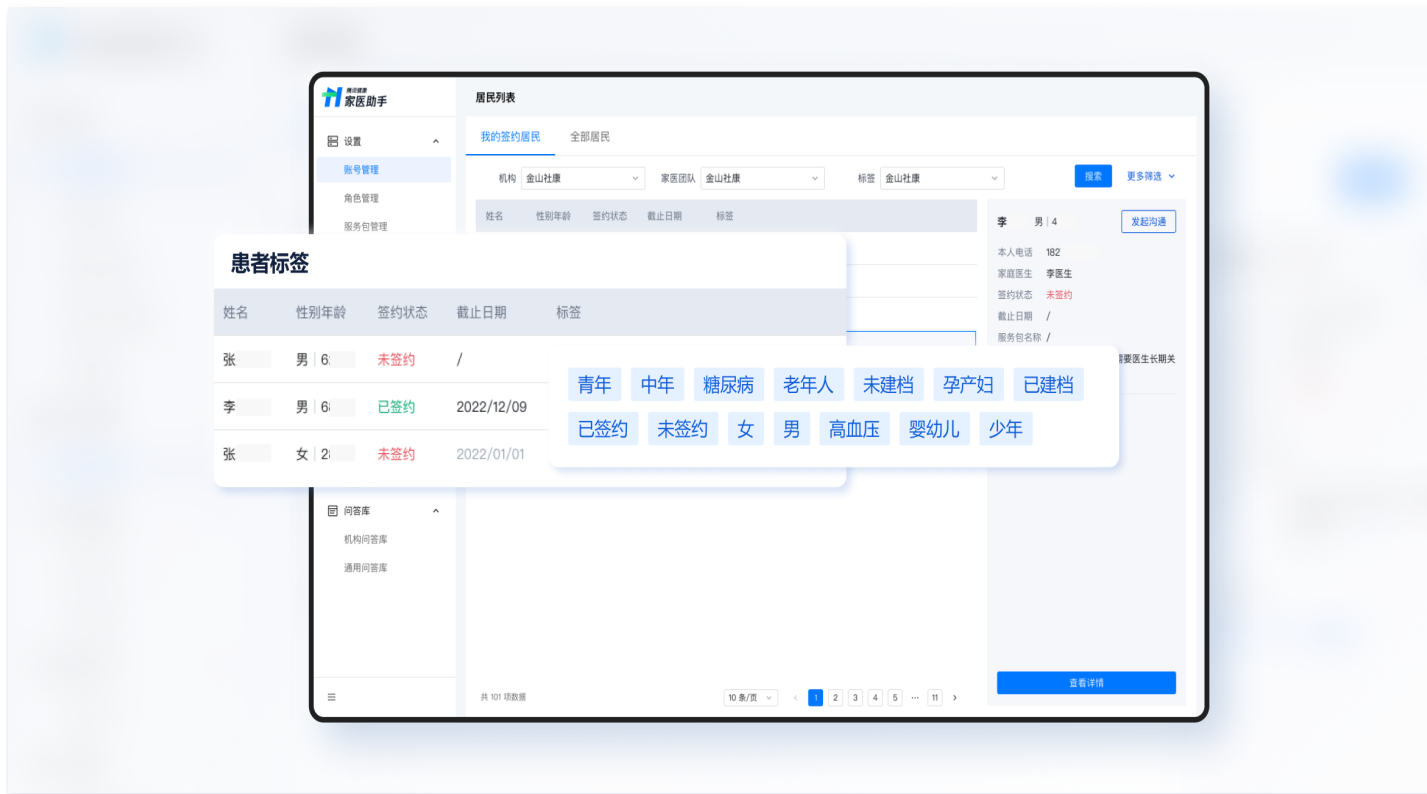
腾讯健康
家医助手

设置
账号管理
角色管理
服务包管理

居民列表

我的签约居民　全部居民

机构 金山社康　家医团队 金山社康　标签 金山社康　搜索　更多筛选

姓名　性别年龄　签约状态　截止日期　标签

患者标签

| 姓名 | 性别年龄 | 签约状态 | 截止日期 | 标签 |
|---|---|---|---|---|
| 张 | 男丨6 | 未签约 | / | |
| 李 | 男丨6 | 已签约 | 2022/12/09 | |
| 张 | 女丨2 | 未签约 | 2022/01/01 | |

青年　中年　糖尿病　老年人　未建档　孕产妇　已建档
已签约　未签约　女　男　高血压　婴幼儿　少年

李　男丨4　发起沟通
本人电话 182
家庭医生 李医生
签约状态 未签约
截止日期 /
服务包名称 /
需要医生长期关

问答库
机构问答库
通用问答库

共 101 项数据　10 条/页　1 2 3 4 5 ··· 11

查看详情